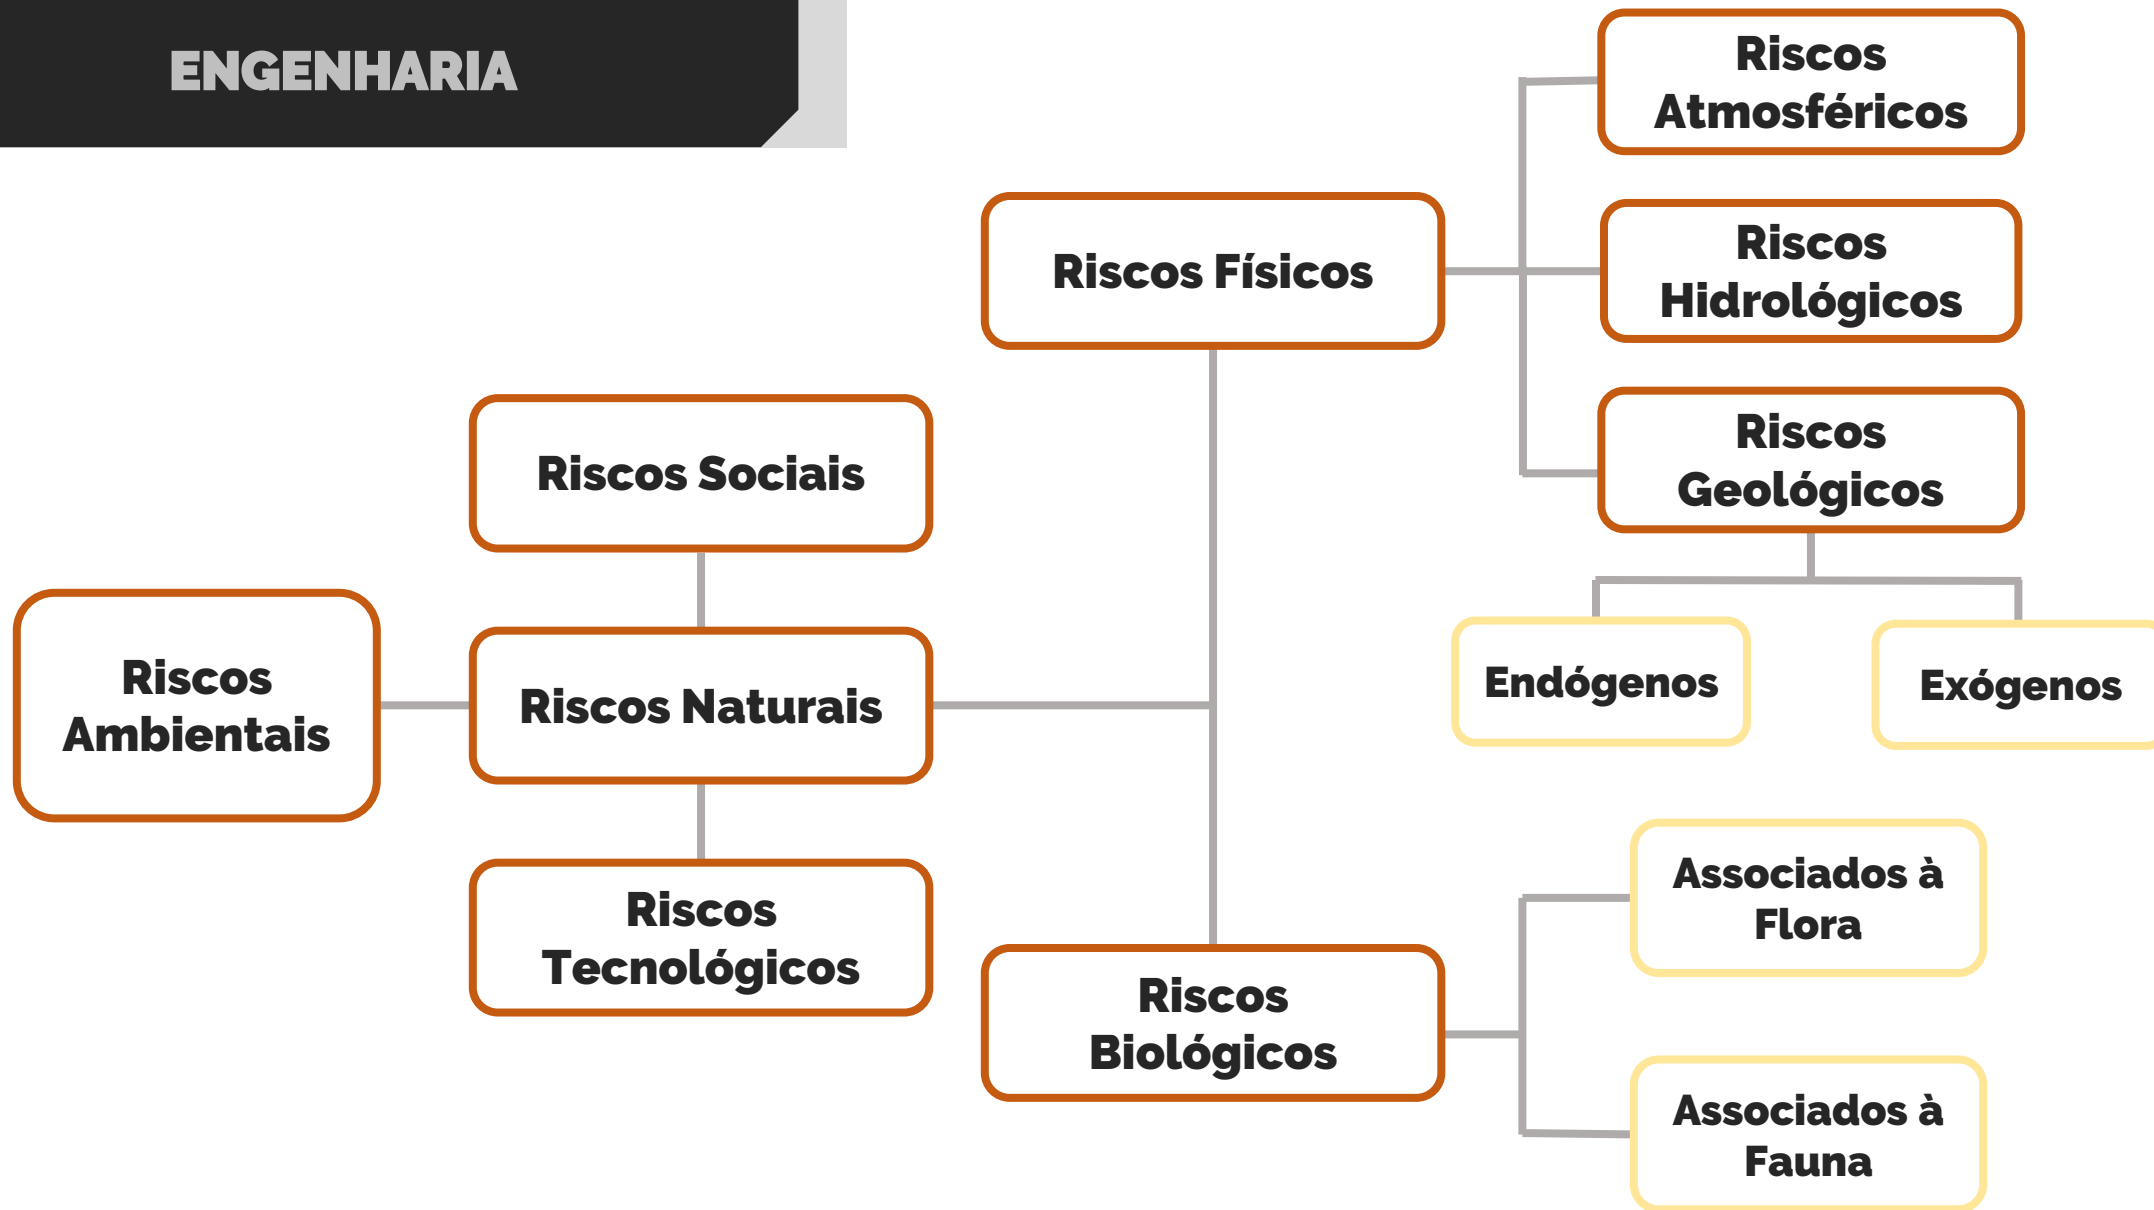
ENGENHARIA

Riscos Ambientais

Riscos Sociais

Riscos Naturais

Riscos Tecnológicos

Riscos Físicos

Riscos Biológicos

Riscos Atmosféricos

Riscos Hidrológicos

Riscos Geológicos

Endógenos

Exógenos

Associados à Flora

Associados à Fauna